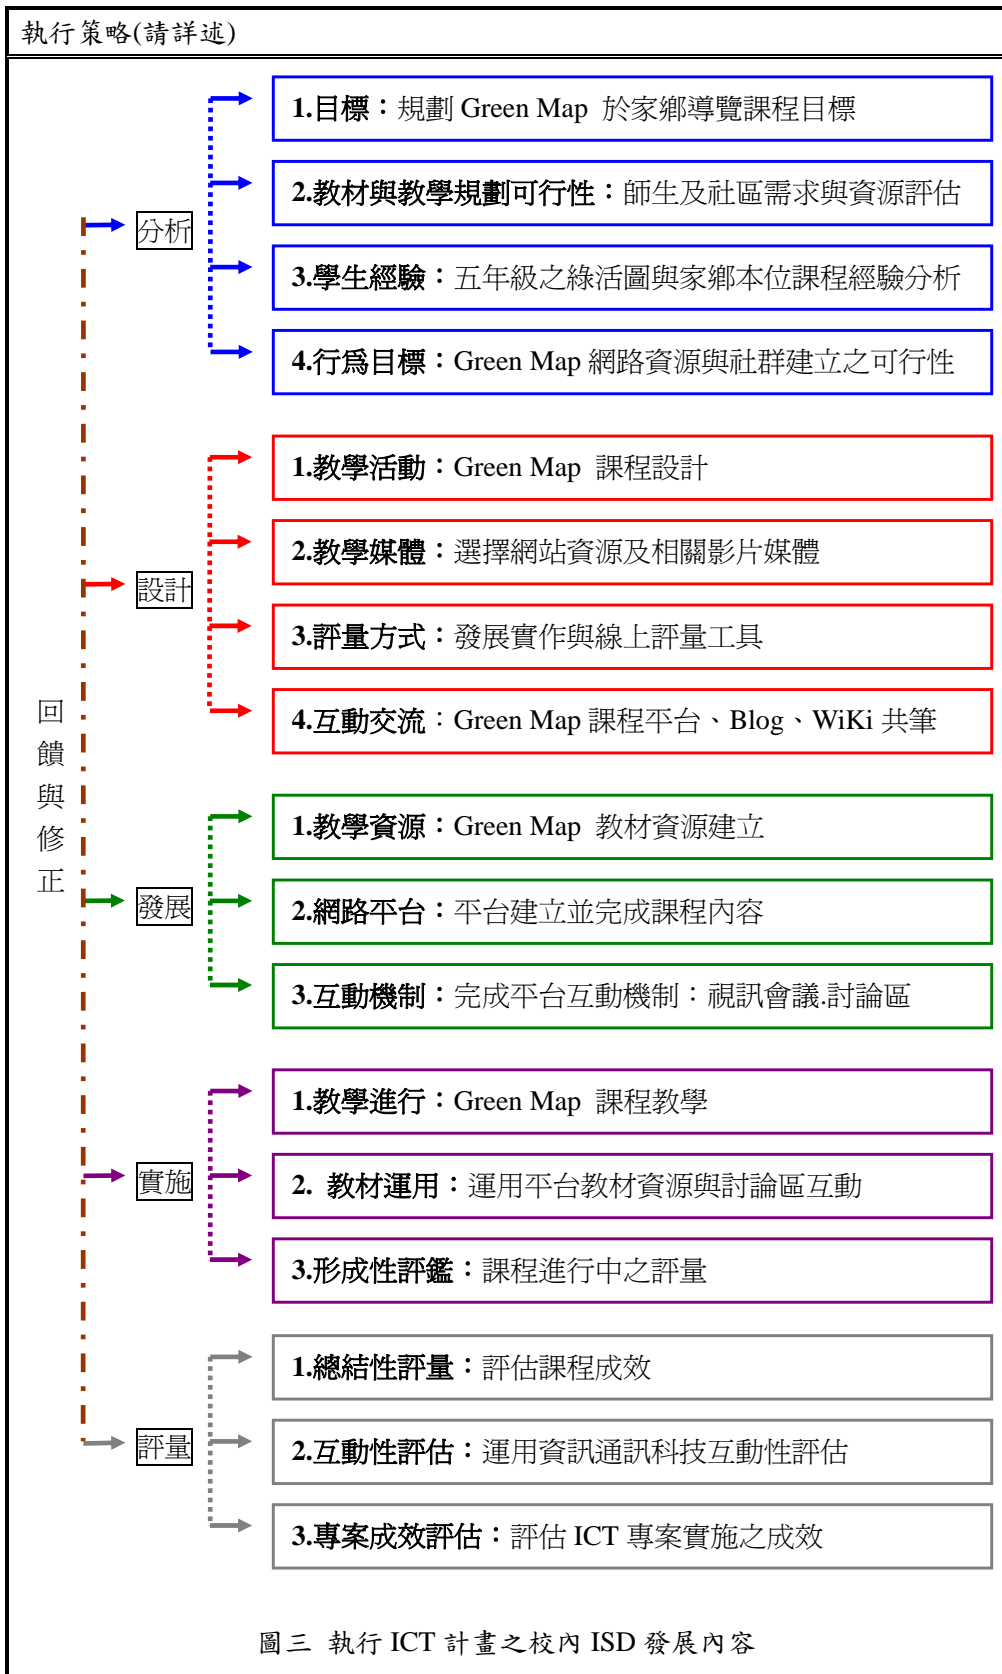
執行策略(請詳述)

回饋與修正

分析

1.目標：規劃 Green Map 於家鄉導覽課程目標

2.教材與教學規劃可行性：師生及社區需求與資源評估

3.學生經驗：五年級之綠活圖與家鄉本位課程經驗分析

4.行為目標：Green Map 網路資源與社群建立之可行性

設計

1.教學活動：Green Map 課程設計

2.教學媒體：選擇網站資源及相關影片媒體

3.評量方式：發展實作與線上評量工具

4.互動交流：Green Map 課程平台、Blog、WiKi 共筆

發展

1.教學資源：Green Map 教材資源建立

2.網路平台：平台建立並完成課程內容

3.互動機制：完成平台互動機制：視訊會議.討論區

實施

1.教學進行：Green Map 課程教學

2. 教材運用：運用平台教材資源與討論區互動

3.形成性評鑑：課程進行中之評量

評量

1.總結性評量：評估課程成效

2.互動性評估：運用資訊通訊科技互動性評估

3.專案成效評估：評估 ICT 專案實施之成效

圖三 執行 ICT 計畫之校內 ISD 發展內容